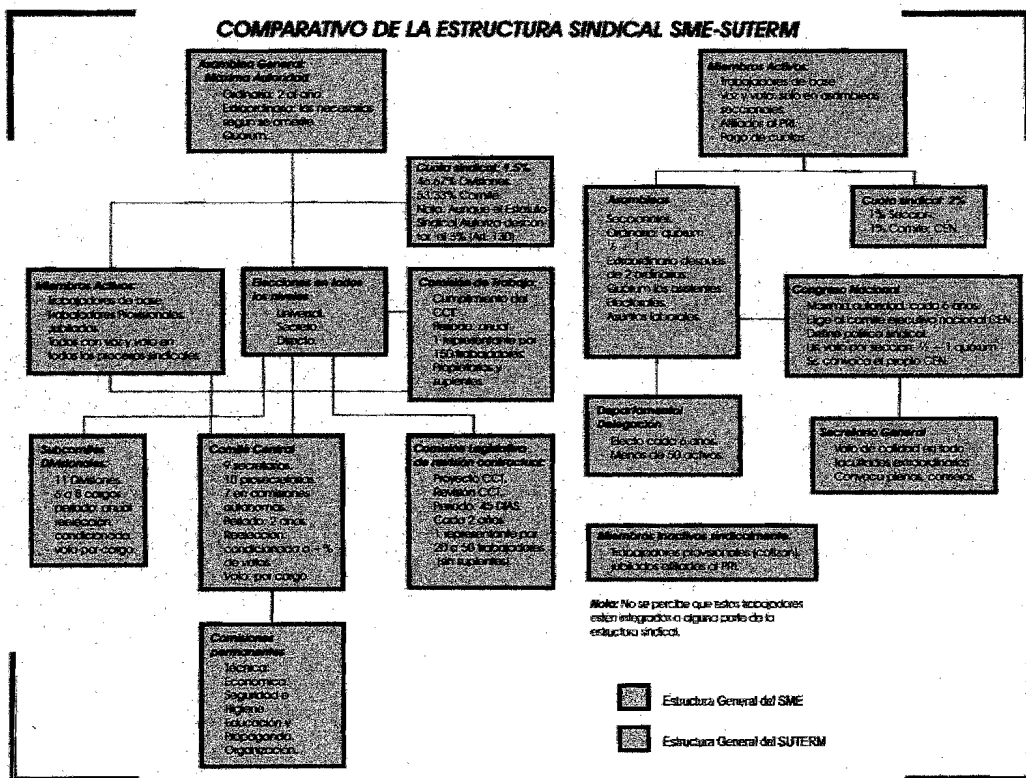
COMPARATIVO DE LA ESTRUCTURA SINDICAL SME-SUTERM

Asamblea General: Máxima Autoridad
Ordinaria: 2 al año
Extraordinaria: las necesarias según se amerite.
Quorum.

Cuota sindical: 1.5%
46.67% Ordinarias
53.33% Comités
Nota: Aunque el Estatuto Sindical Autoriza destinar hasta el 5% (Art. 130)

Miembros Activos:
Trabajadores de base.
Trabajadores Provisionales.
Jubilados.
Todos con voz y voto en todos los procesos sindicales.

Elecciones en todos los niveles:
Universal.
Secreto.
Directo.

Consejos de Trabajo:
Cumplimiento del CCT.
Periodo: anual.
1 representante por 150 trabajadores. Propietarios y suplentes.

Subcomités Divisionales:
11 Divisiones.
5 a 8 cargos.
periodo: anual.
Reelección condicionada.
voto por cargo.

Comité Central
9 secretarios.
10 prosecretarios.
7 en comisiones autónomas.
Periodo: 2 años.
Reelección condicionada a + % de votos.
Voto por cargo.

Comisión Legislativa de revisión contractual:
Proyecto CCT.
Revisión CCT.
Periodo: 45 DÍAS.
Cada 2 años.
1 representante por 20 a 50 trabajadores (sin suplentes).

Comisiones permanentes:
Técnica.
Económica.
Seguridad e Higiene.
Educación y Propaganda.
Organización.

Miembros Activos:
Trabajadores de base.
Voz y voto sólo en asambleas seccionales.
Afiliados al PRI.
Pago de cuotas.

Asambleas:
Seccionales.
Ordinarias: quorum ½ + 1.
Extraordinaria después de 2 ordinarias.
Quórum los asistentes.
Electorales.
Asuntos laborales.

Cuota sindical: 2%
1% Sección.
1% Comités, CEN.

Congreso Nacional:
Máxima autoridad, cada 6 años.
Elige al comité ejecutivo nacional CEN.
Define política sindical.
Un voto por sección, ½ + 1 quórum.
Se convoca el propio CEN.

Departamento/ Delegación:
Electo cada 6 años.
Menos de 50 activos.

Secretario General:
Voto de calidad en todo.
facultades extraordinarias.
Convoca plenos, consejos.

Miembros inactivos sindicalmente:
Trabajadores provisionales (cotizan).
Jubilados afiliados al PRI.

Nota: No se percibe que estos trabajadores estén integrados a alguna parte de la estructura sindical.

Estructura General del SME

Estructura General del SUTERM